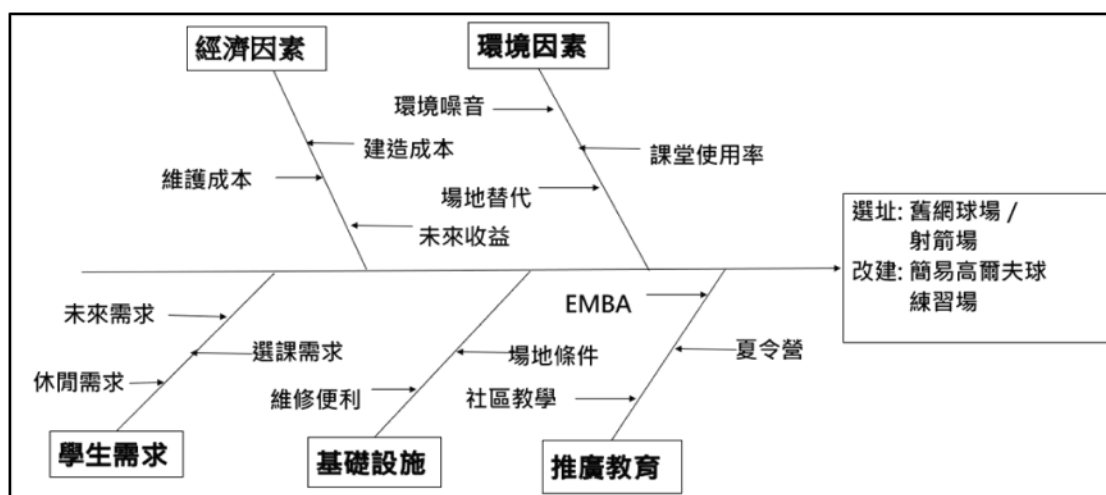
經濟因素

環境因素

環境噪音

建造成本

課堂使用率

維護成本

場地替代

未來收益

選址: 舊網球場 / 射箭場
改建: 簡易高爾夫球練習場

未來需求

EMBA

選課需求

場地條件

夏令營

休閒需求

維修便利

社區教學

學生需求

基礎設施

推廣教育